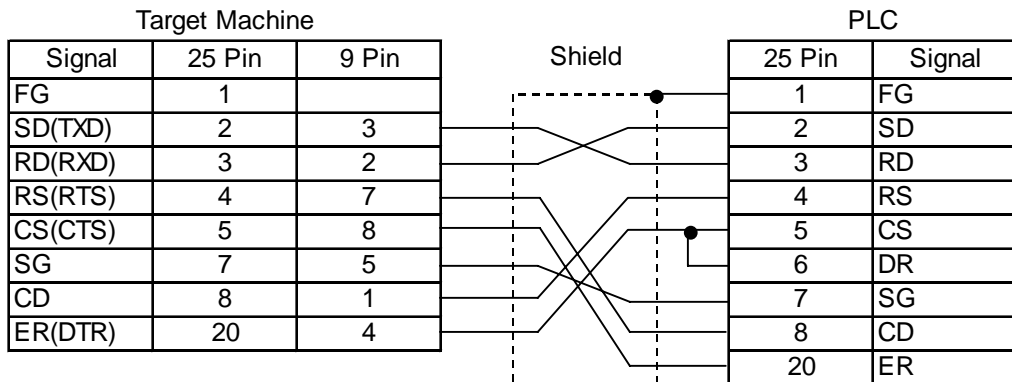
Target Machine

| Signal | 25 Pin | 9 Pin |
|---|---|---|
| FG | 1 | |
| SD(TXD) | 2 | 3 |
| RD(RXD) | 3 | 2 |
| RS(RTS) | 4 | 7 |
| CS(CTS) | 5 | 8 |
| SG | 7 | 5 |
| CD | 8 | 1 |
| ER(DTR) | 20 | 4 |

Shield

PLC

| 25 Pin | Signal |
|---|---|
| 1 | FG |
| 2 | SD |
| 3 | RD |
| 4 | RS |
| 5 | CS |
| 6 | DR |
| 7 | SG |
| 8 | CD |
| 20 | ER |